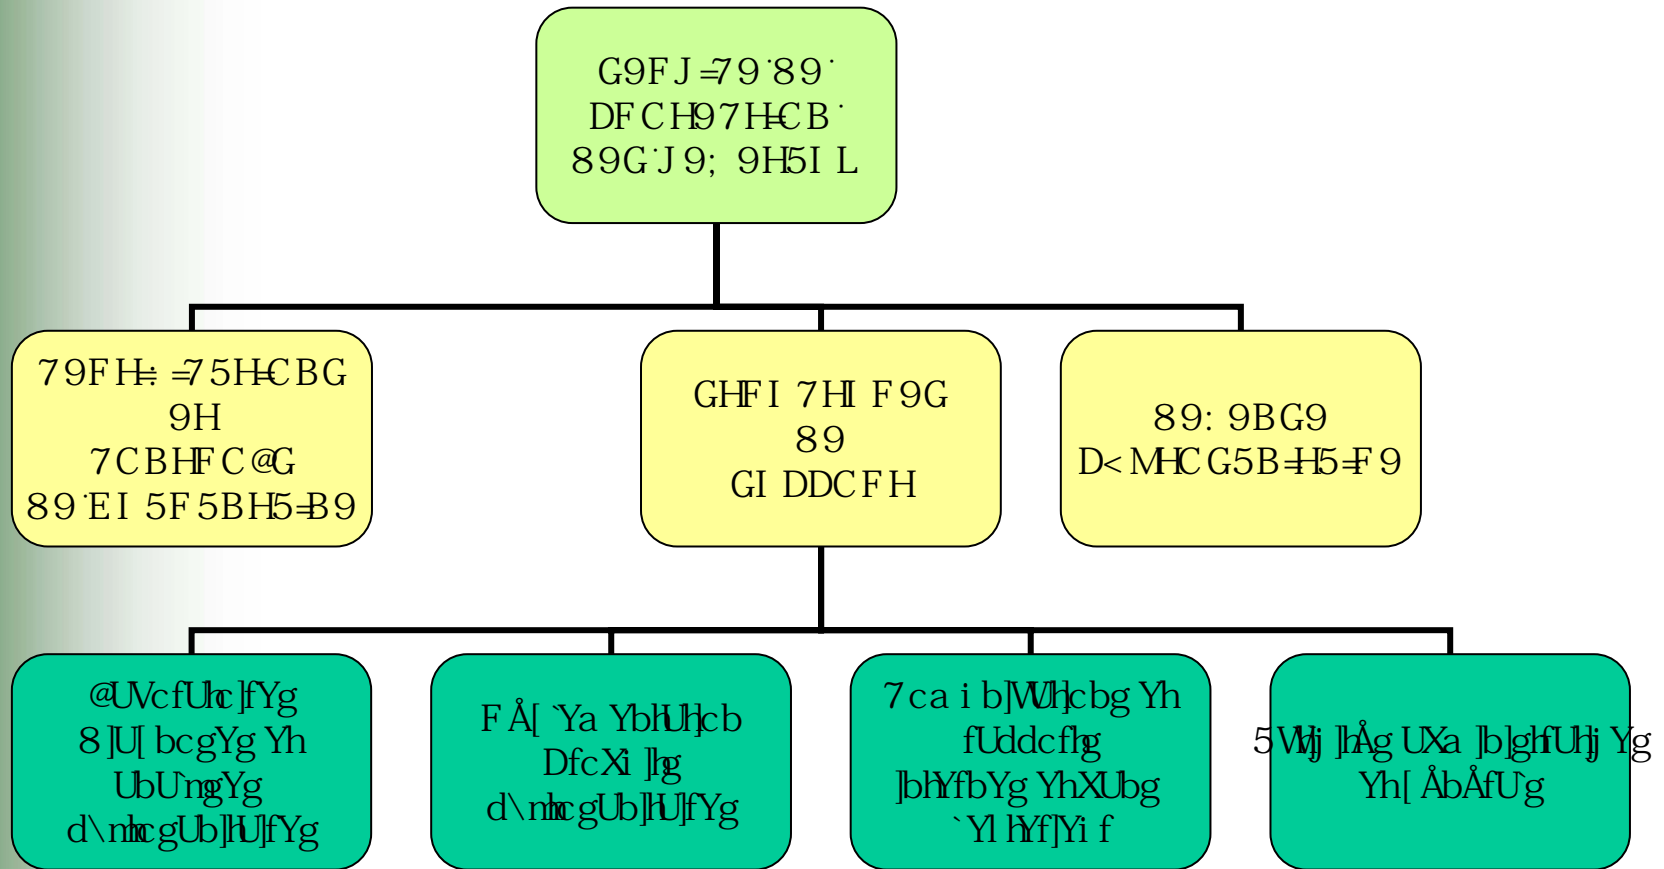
G9FJ=79'89'
DFCH97H=CB'
89G'J9; 9H5IL

79FH=:=75H=CBG
9H
7CBHFC@G
89'EI5F5BH5=B9

GHFI7HIF9G
89
GIDDCFH

89:9BG9
D<MHCG5B=H5=F9

@UVcfUhc]fYg
8]U[bcgYg Yh
UbU`mgYg
d\mhcgUb]hU]fYg

FÅ[`Ya YbhUh]cb
DfcXi]hg
d\mhcgUb]hU]fYg

7cai b]WUh]cbg Yh
fUddcfhg
]bhYfbYg YhXUbg
`Yl hYf]Yif

5Wh]j]hÅg UXa ]b]ghfUh]j Yg
Yh[ ÅbÅfU`g